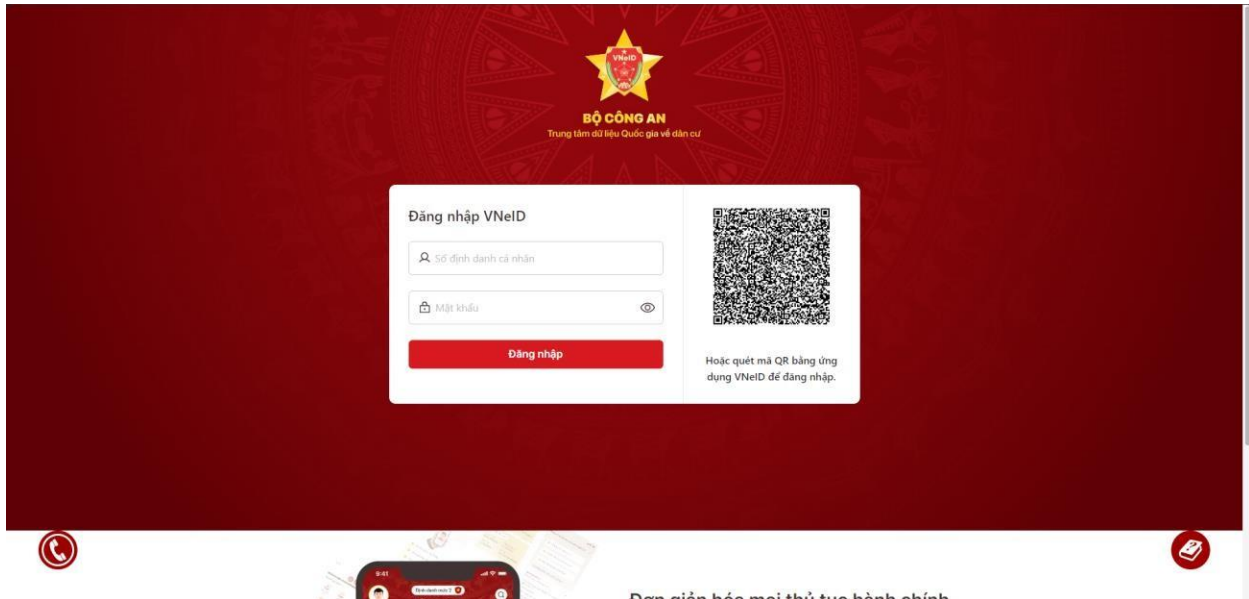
VNeID

BỘ CÔNG AN
Trung tâm dữ liệu Quốc gia về dân cư

Đăng nhập VNeID

Số định danh cá nhân

Mật khẩu

Đăng nhập

Hoặc quét mã QR bằng ứng dụng VNeID để đăng nhập.

9:41

Đơn giản hóa mọi thủ tục hành chính